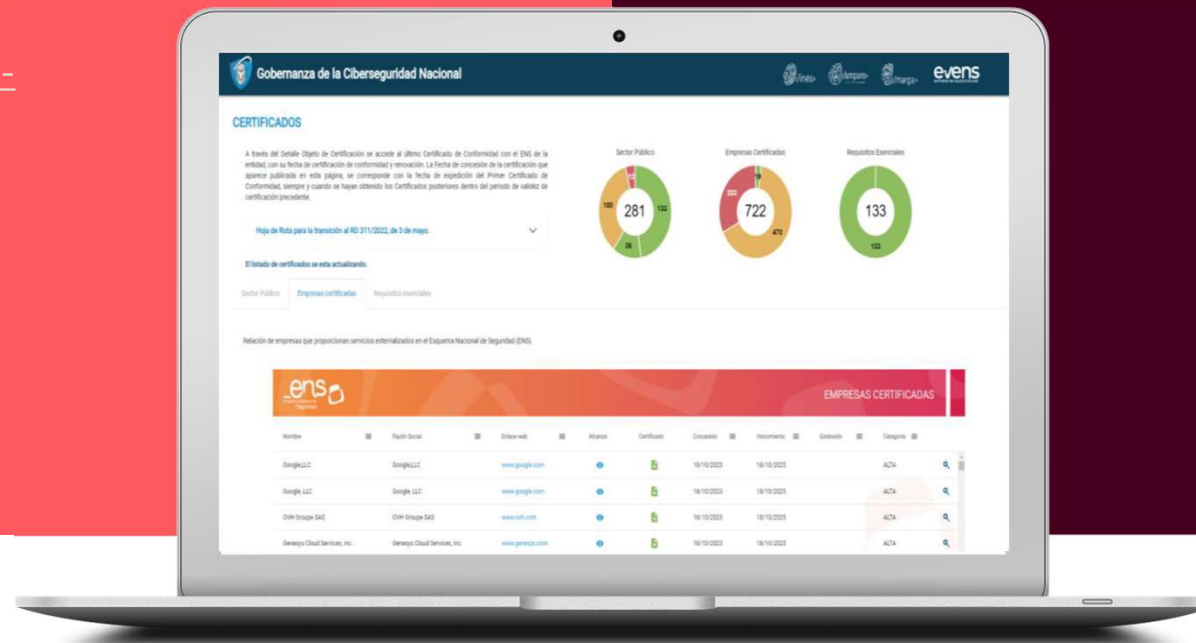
Gobernanza de la Ciberseguridad Nacional

evens

CERTIFICADOS

A través del Detalle Objeto de Certificación se accede al último Certificado de Conformidad con el ENS de la entidad, con su fecha de certificación de conformidad y renovación. La Fecha de concesión de la certificación que aparece publicada en esta página, se corresponde con la fecha de expedición del Primer Certificado de Conformidad, siempre y cuando se hayan obtenido los Certificados posteriores dentro del periodo de validez de certificación precedente.

Hoja de Ruta para la transición al RD 311/2022, de 3 de mayo.

El listado de certificados se esta actualizando.

Sector Público

281

100

132

26

Empresas Certificadas

722

222

470

19

Requisitos Esenciales

133

133

Sector Público | Empresas certificadas | Requisitos esenciales

Relación de empresas que proporcionan servicios externalizados en el Esquema Nacional de Seguridad (ENS).

ens

EMPRESAS CERTIFICADAS

| Nombre | Razón Social | Enlace web | Alcance | Certificado | Concesión | Vencimiento | Extensión | Categoría |
|---|---|---|---|---|---|---|---|---|
| Google,LLC | Google,LLC | www.google.com | | | 18/10/2023 | 18/10/2025 | | ALTA |
| Google, LLC | Google, LLC | www.google.com | | | 18/10/2023 | 18/10/2025 | | ALTA |
| OVH Groupe SAS | OVH Groupe SAS | www.ovh.com | | | 18/10/2023 | 18/10/2025 | | ALTA |
| Genesys Cloud Services, Inc. | Genesys Cloud Services, Inc. | www.genesys.com | | | 18/10/2023 | 18/10/2025 | | ALTA |